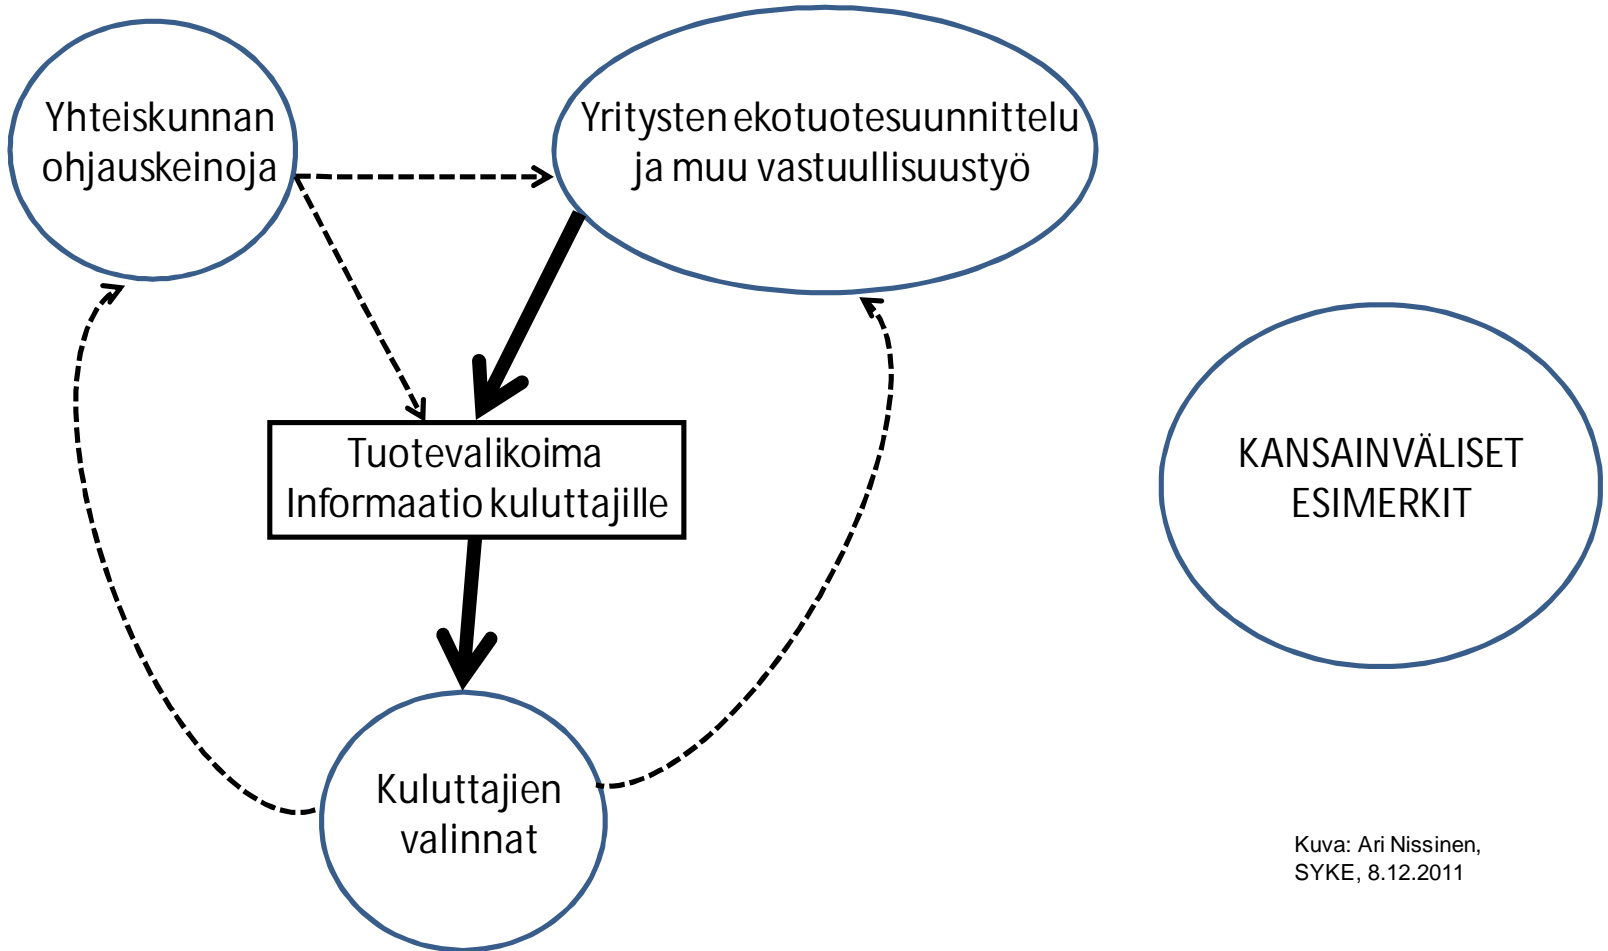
Yhteiskunnan ohjauskeinoja

Yritysten ekotuotesuunnittelu ja muu vastuullisuustyö

Tuotevalikoima
Informaatio kuluttajille

KANSAINVÄLISET ESIMERKIT

Kuluttajien valinnat

Kuva: Ari Nissinen, SYKE, 8.12.2011